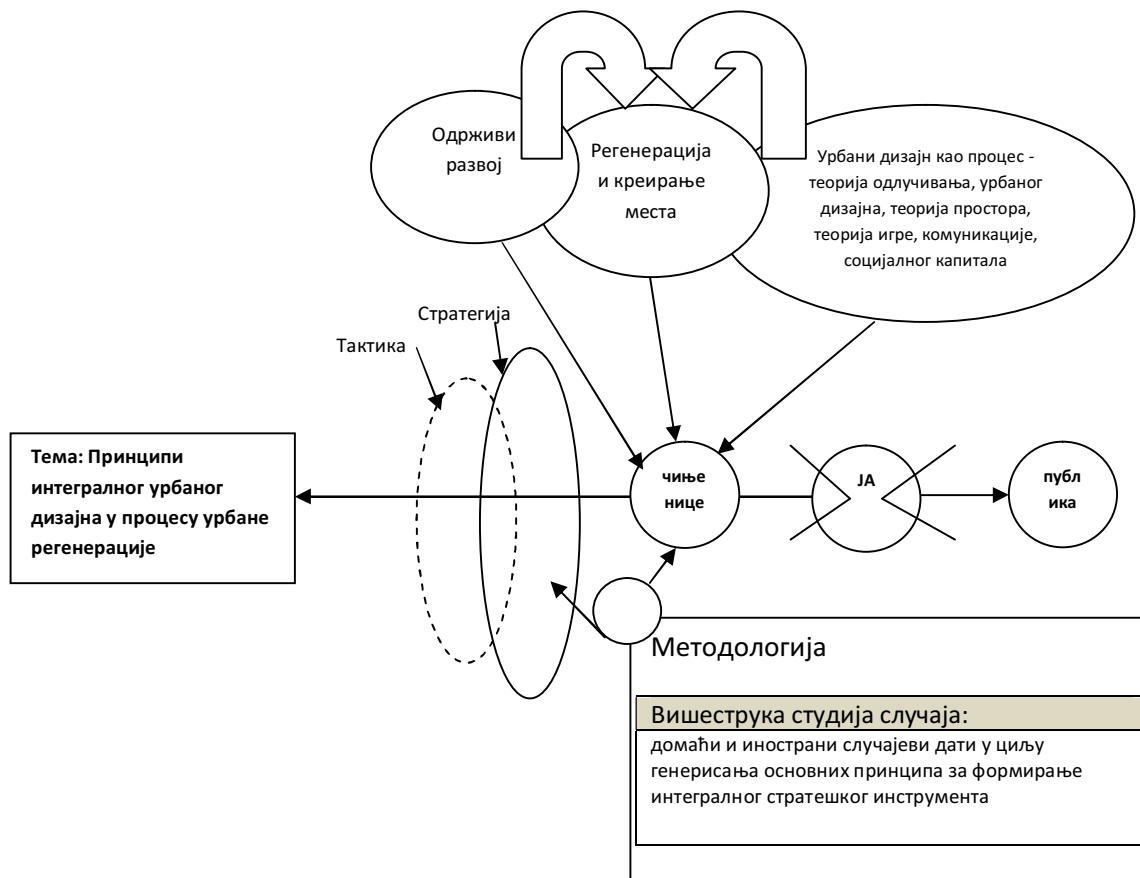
Одрживи развој

Регенерација и креирање места

Урбани дизајн као процес - теорија одлучивања, урбаног дизајна, теорија простора, теорија игре, комуникације, социјалног капитала

Стратегија

Тактика

**Тема: Принципи интегралног урбаног дизајна у процесу урбане регенерације**

чиње нице

ЈА

публ ика

Методологија

Вишеструка студија случаја:

домаћи и инострани случајеви дати у циљу генерисања основних принципа за формирање интегралног стратешког инструмента